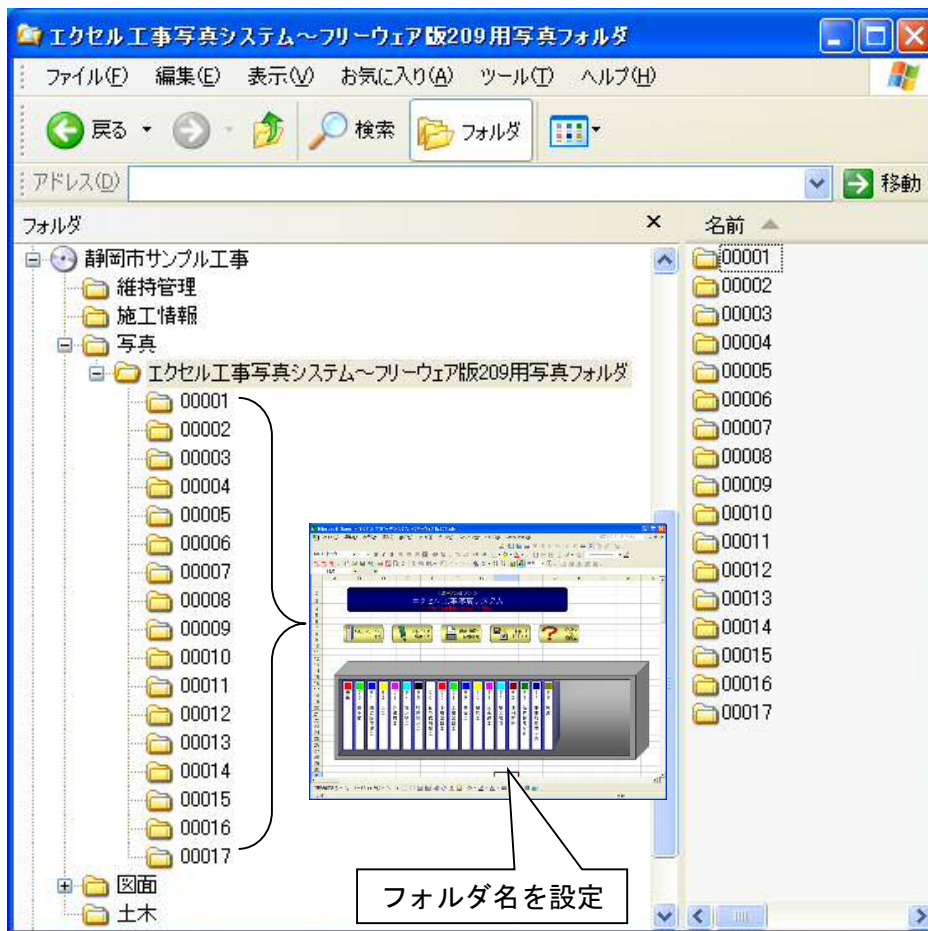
エクセル工事写真システム～フリーウェア版209用写真フォルダ

ファイル(F) 編集(E) 表示(V) お気に入り(A) ツール(T) ヘルプ(H)

戻る 検索 フォルダ

アドレス(D)

移動

フォルダ

名前

静岡市サンプル工事
維持管理
施工情報
写真
エクセル工事写真システム～フリーウェア版209用写真フォルダ
00001
00002
00003
00004
00005
00006
00007
00008
00009
00010
00011
00012
00013
00014
00015
00016
00017
図面
土木

00001
00002
00003
00004
00005
00006
00007
00008
00009
00010
00011
00012
00013
00014
00015
00016
00017

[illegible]

フォルダ名を設定